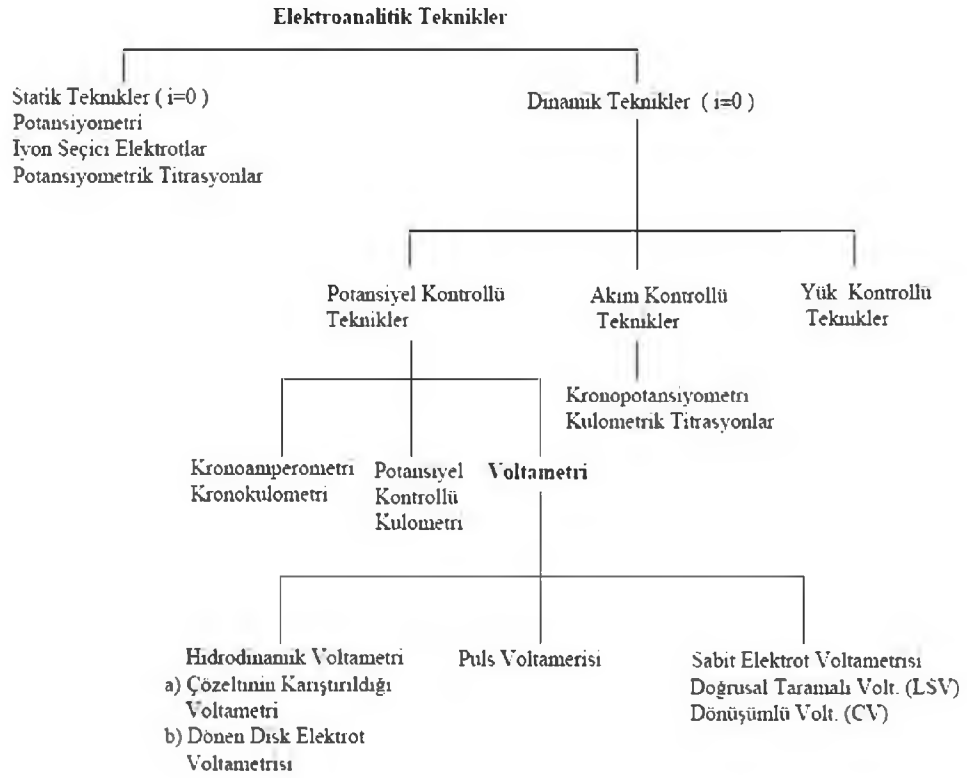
Elektroanalitik Teknikler

Statik Teknikler ( i=0 )
Potansiyometri
Iyon Seçici Elektrotlar
Potansıyometrik Titrasyonlar

Dınamik Teknikler ( ı=0 )

Potansiyel Kontrollü Teknikler

Akım Kontrollü Teknikler

Yük Kontrollü Teknikler

Kronopotansiyometri
Kulometrik Titrasyonlar

Kronoamperometri
Kronokulometri

Potansiyel Kontrollü Kulometri

Voltametri

Hidrodinamik Voltametri
a) Çözeltinin Karıştırıldığı Voltametri
b) Dönen Dısk Elektrot Voltametrisi

Puls Voltamerisi

Sabit Elektrot Voltametrisi
Doğrusal Taramalı Volt. (LSV)
Dönüşümlü Volt. (CV)